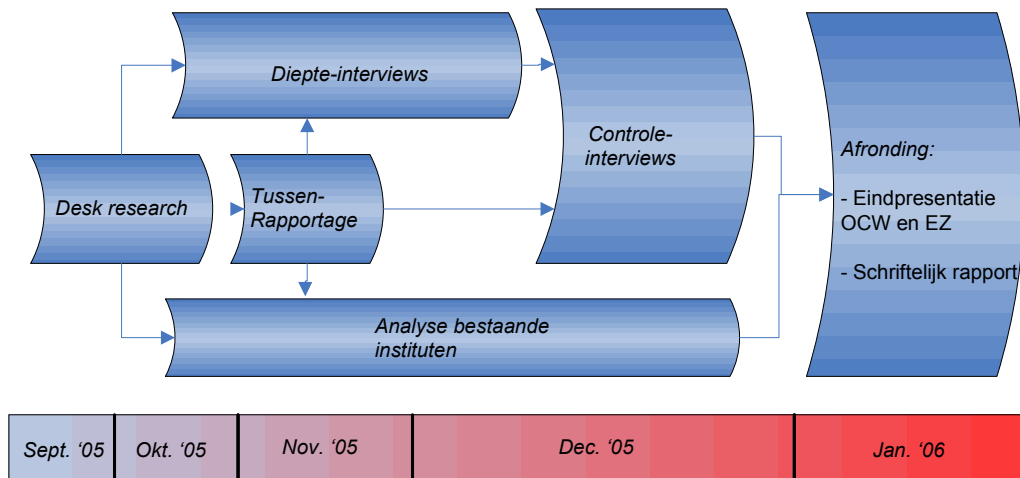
Diepte-interviews

Desk research

Tussen-Rapportage

Controle-interviews

Afronding:

- Eindpresentatie OCW en EZ

- Schriftelijk rapport

Analyse bestaande instituten

Sept. '05 | Okt. '05 | Nov. '05 | Dec. '05 | Jan. '06